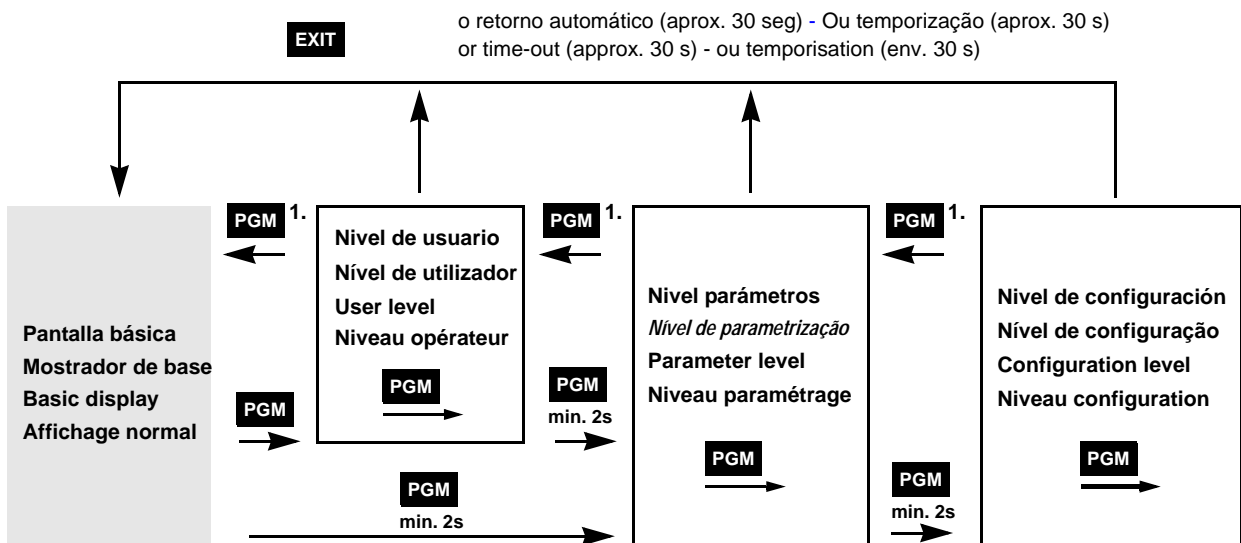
EXIT

o retorno automático (aprox. 30 seg) - Ou temporização (aprox. 30 s)
or time-out (approx. 30 s) - ou temporisation (env. 30 s)

Pantalla básica
Mostrador de base
Basic display
Affichage normal

PGM 1.

PGM

PGM
min. 2s

Nivel de usuario
Nível de utilizador
User level
Niveau opérateur

PGM

PGM 1.

PGM
min. 2s

Nivel parámetros
Nível de parametrização
Parameter level
Niveau paramétrage

PGM

PGM 1.

PGM
min. 2s

Nivel de configuración
Nível de configuração
Configuration level
Niveau configuration

PGM